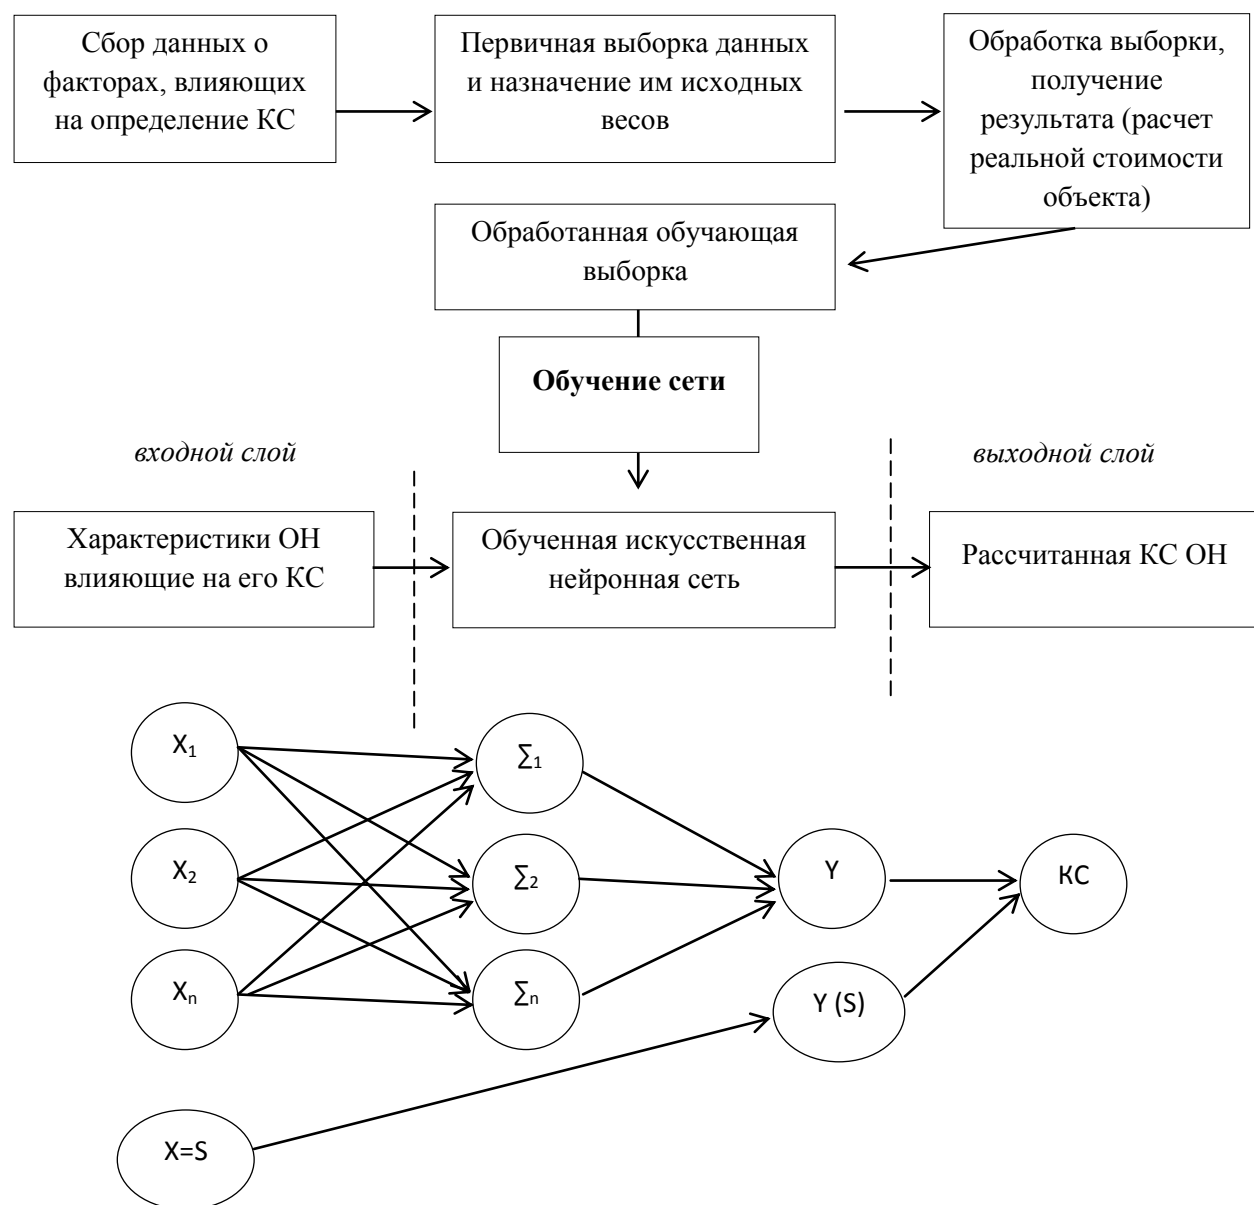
Сбор данных о факторах, влияющих на определение КС

Первичная выборка данных и назначение им исходных весов

Обработка выборки, получение результата (расчет реальной стоимости объекта)

Обработанная обучающая выборка

**Обучение сети**

*входной слой*

*выходной слой*

Характеристики ОН влияющие на его КС

Обученная искусственная нейронная сеть

Рассчитанная КС ОН

$X_1$

$X_2$

$X_n$

$\sum_1$

$\sum_2$

$\sum_n$

Y

КС

Y (S)

X=S